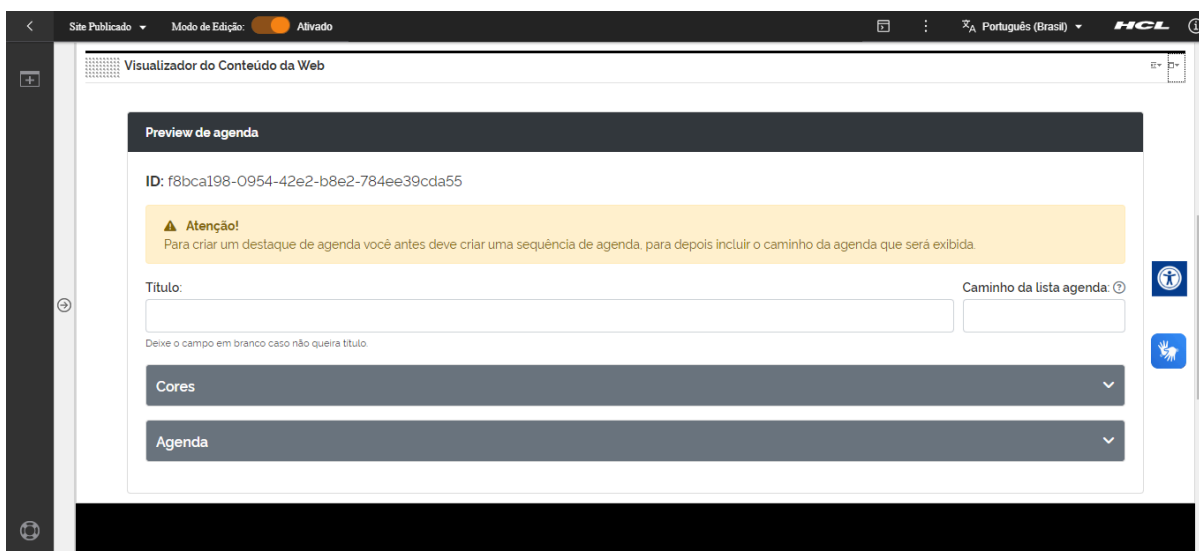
Site Publicado ▾ Modo de Edição: Ativado

Português (Brasil) ▾ HCL

Visualizador do Conteúdo da Web

Preview de agenda

ID: f8bca198-0954-42e2-b8e2-784ee39cda55

Atenção!
Para criar um destaque de agenda você antes deve criar uma sequência de agenda, para depois incluir o caminho da agenda que será exibida.

Titulo:

Caminho da lista agenda:

Deixe o campo em branco caso não queira título.

Cores

Agenda